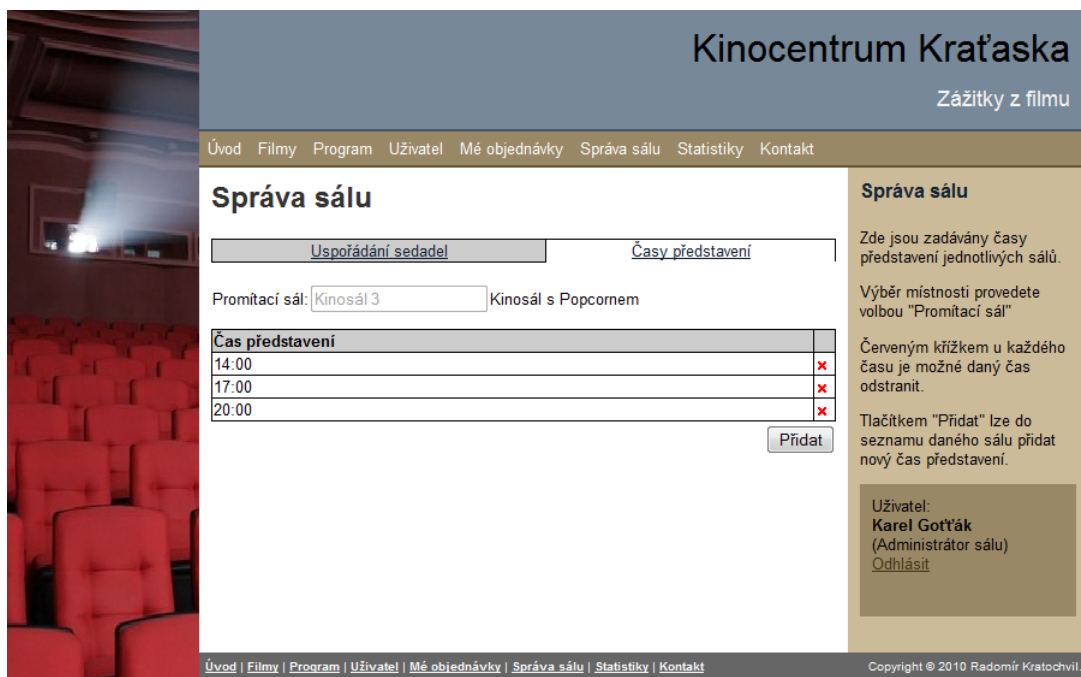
Kinocentrum Kraťaska

Zážitky z filmu

Úvod Filmy Program Uživatel Mé objednávky Správa sálu Statistiky Kontakt

Správa sálu

| Uspořádání sedadel | Časy představení |
|---|---|

Promítací sál: Kinosál 3 Kinosál s Popcornem

| Čas představení | |
|---|---|
| 14:00 | × |
| 17:00 | × |
| 20:00 | × |

Přidat

Správa sálu

Zde jsou zadávány časy představení jednotlivých sálů.

Výběr místnosti provedete volbou "Promítací sál"

Červeným křížkem u každého času je možné daný čas odstranit.

Tlačítkem "Přidat" lze do seznamu daného sálu přidat nový čas představení.

Uživatel:
Karel Goťťák
(Administrátor sálu)
Odhlásit

Úvod | Filmy | Program | Uživatel | Mé objednávky | Správa sálu | Statistiky | Kontakt

Copyright © 2010 Radomír Kratochvil.